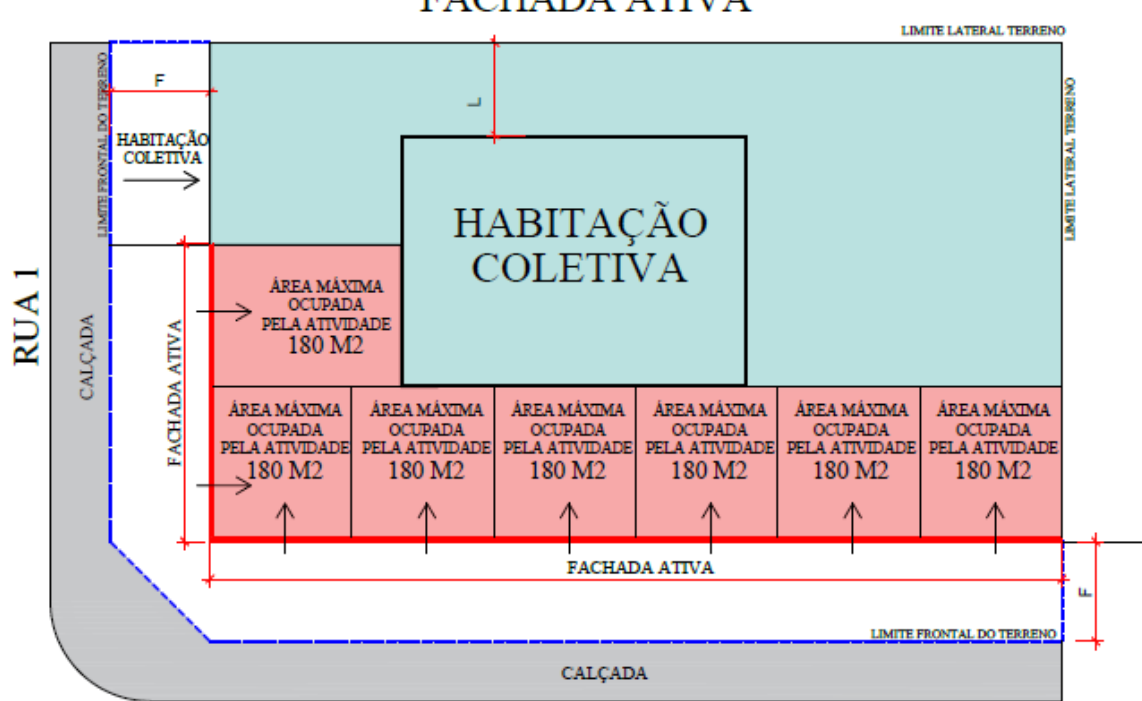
FACHADA ATIVA

LIMITE LATERAL TERRENO

F

L

LIMITE FRONTAL DO TERRENO

HABITAÇÃO COLETIVA

HABITAÇÃO COLETIVA

LIMITE LATERAL TERRENO

RUA 1

CALÇADA

FACHADA ATIVA

ÁREA MÁXIMA OCUPADA PELA ATIVIDADE 180 M2

ÁREA MÁXIMA OCUPADA PELA ATIVIDADE 180 M2

ÁREA MÁXIMA OCUPADA PELA ATIVIDADE 180 M2

ÁREA MÁXIMA OCUPADA PELA ATIVIDADE 180 M2

ÁREA MÁXIMA OCUPADA PELA ATIVIDADE 180 M2

ÁREA MÁXIMA OCUPADA PELA ATIVIDADE 180 M2

ÁREA MÁXIMA OCUPADA PELA ATIVIDADE 180 M2

FACHADA ATIVA

F

LIMITE FRONTAL DO TERRENO

CALÇADA